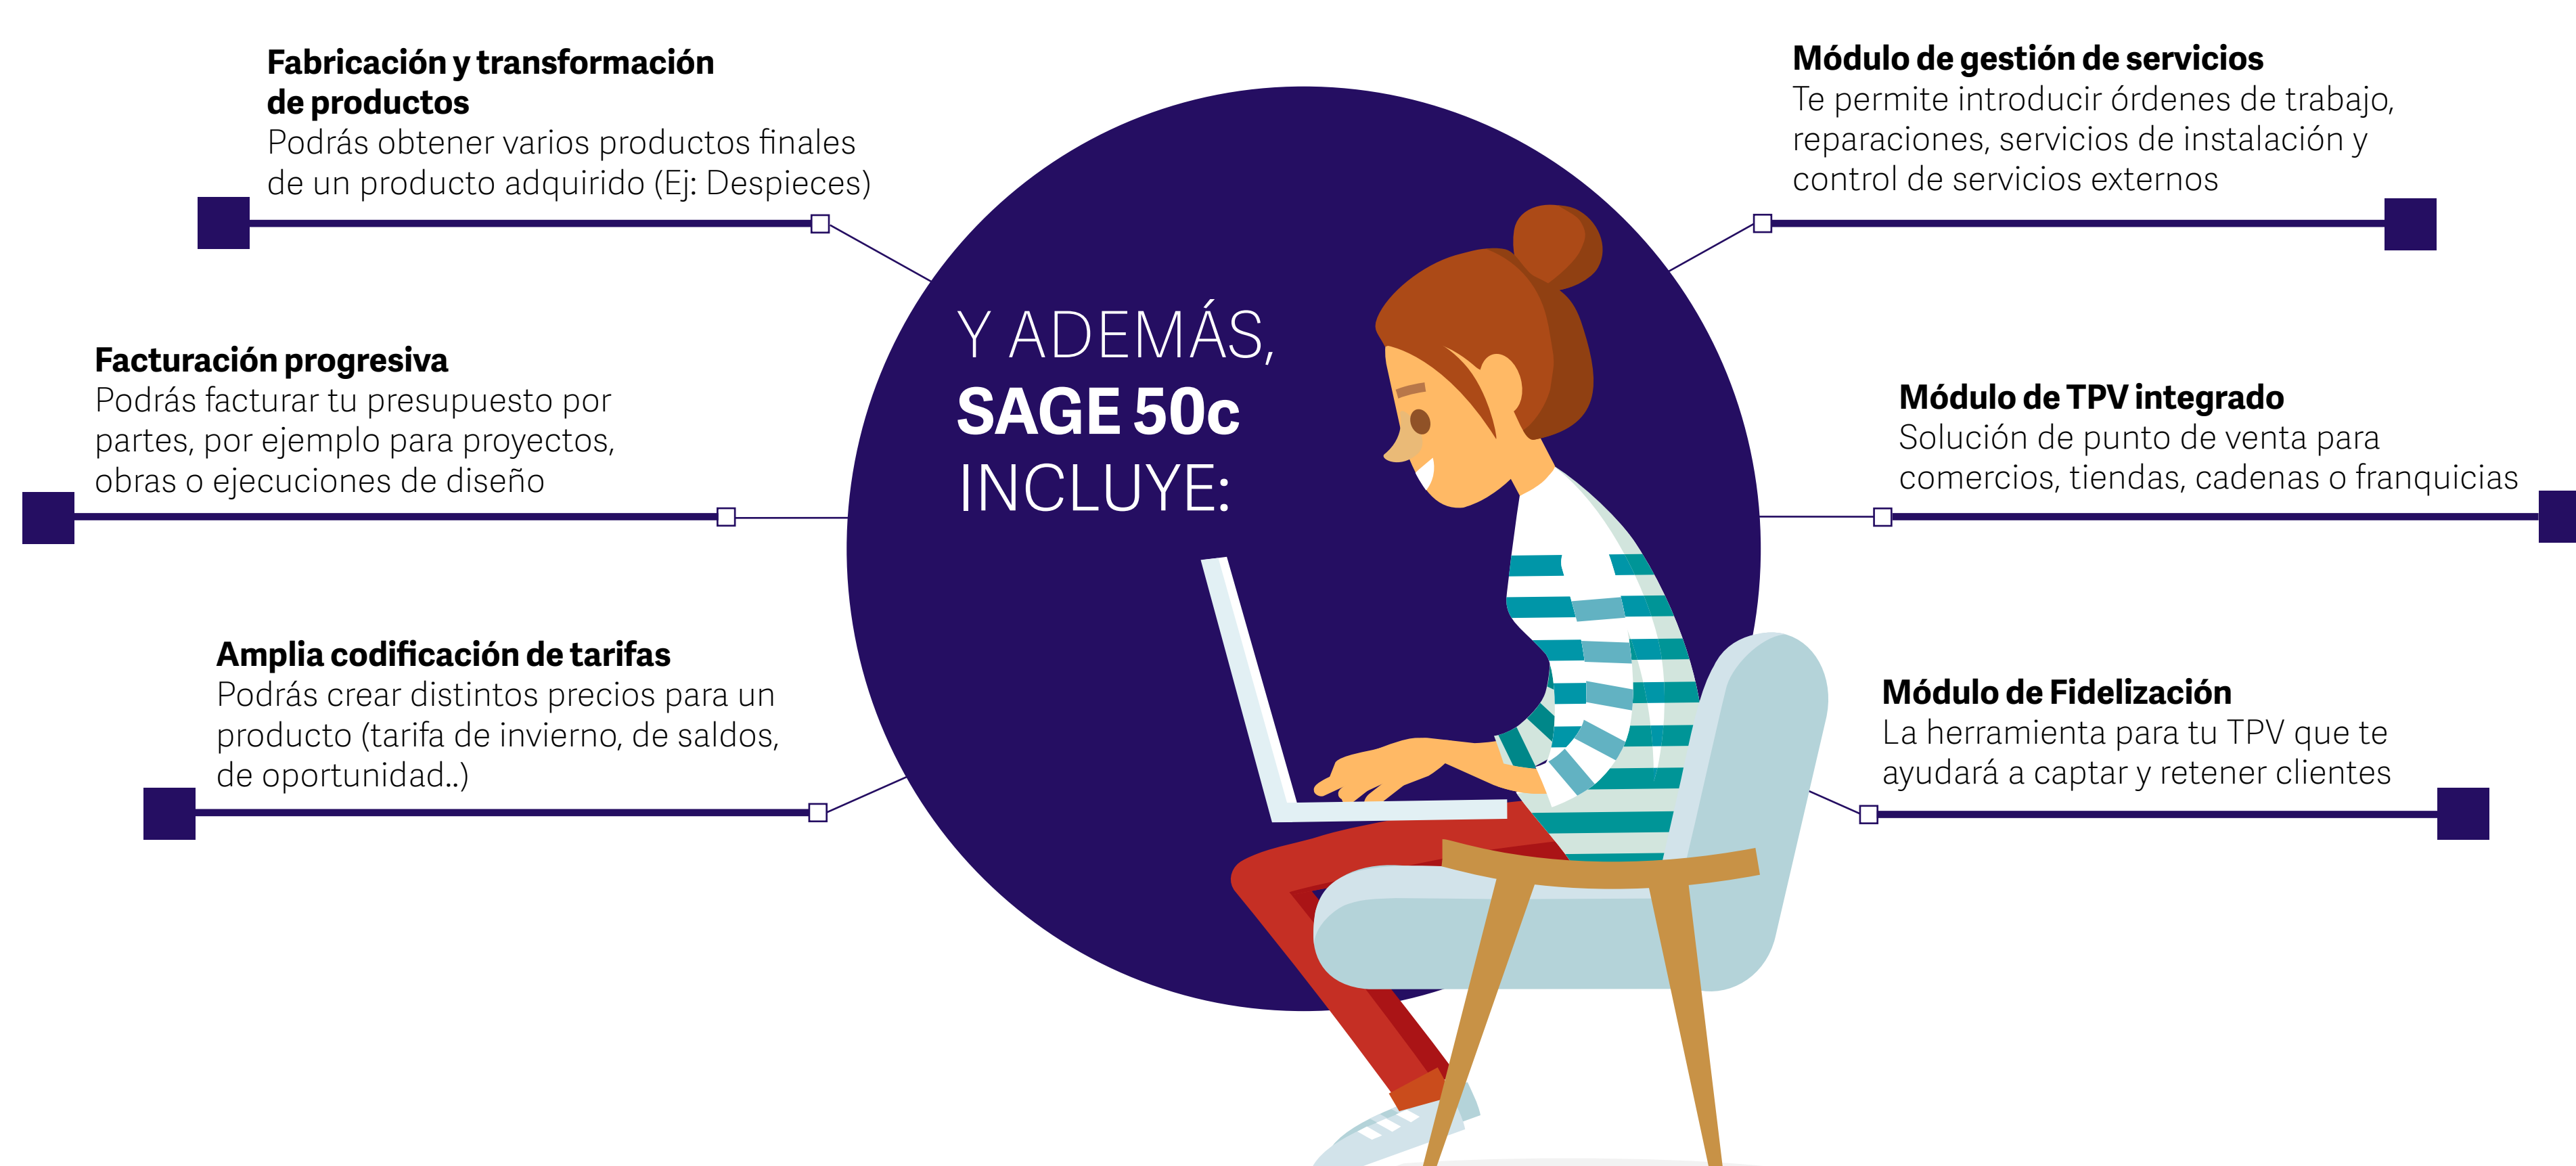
Fabricación y transformación de productos
Podrás obtener varios productos finales de un producto adquirido (Ej: Despieces)

Facturación progresiva
Podrás facturar tu presupuesto por partes, por ejemplo para proyectos, obras o ejecuciones de diseño

Amplia codificación de tarifas
Podrás crear distintos precios para un producto (tarifa de invierno, de saldos, de oportunidad..)

Y ADEMÁS, SAGE 50c INCLUYE:

Módulo de gestión de servicios
Te permite introducir órdenes de trabajo, reparaciones, servicios de instalación y control de servicios externos

Módulo de TPV integrado
Solución de punto de venta para comercios, tiendas, cadenas o franquicias

Módulo de Fidelización
La herramienta para tu TPV que te ayudará a captar y retener clientes